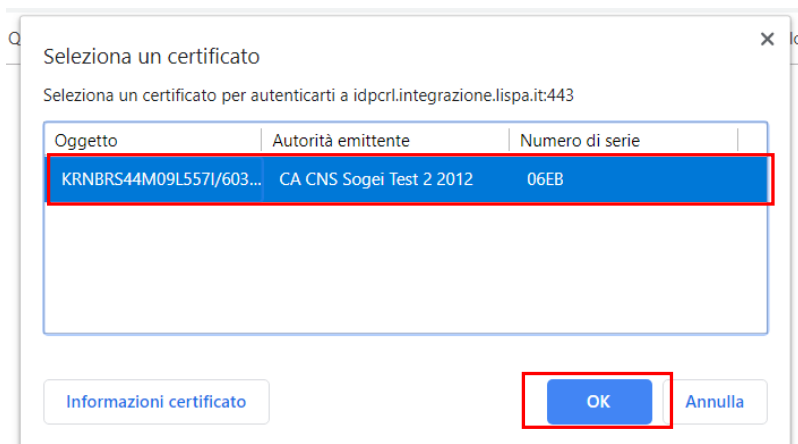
Q

lo

Seleziona un certificato

×

Seleziona un certificato per autenticarti a idpcrl.integrazione.lispa.it:443

| Oggetto | Autorità emittente | Numero di serie |
|---|---|---|
| KRNBRS44M09L557I/603... | CA CNS Sogei Test 2 2012 | 06EB |

Informazioni certificato

OK

Annulla